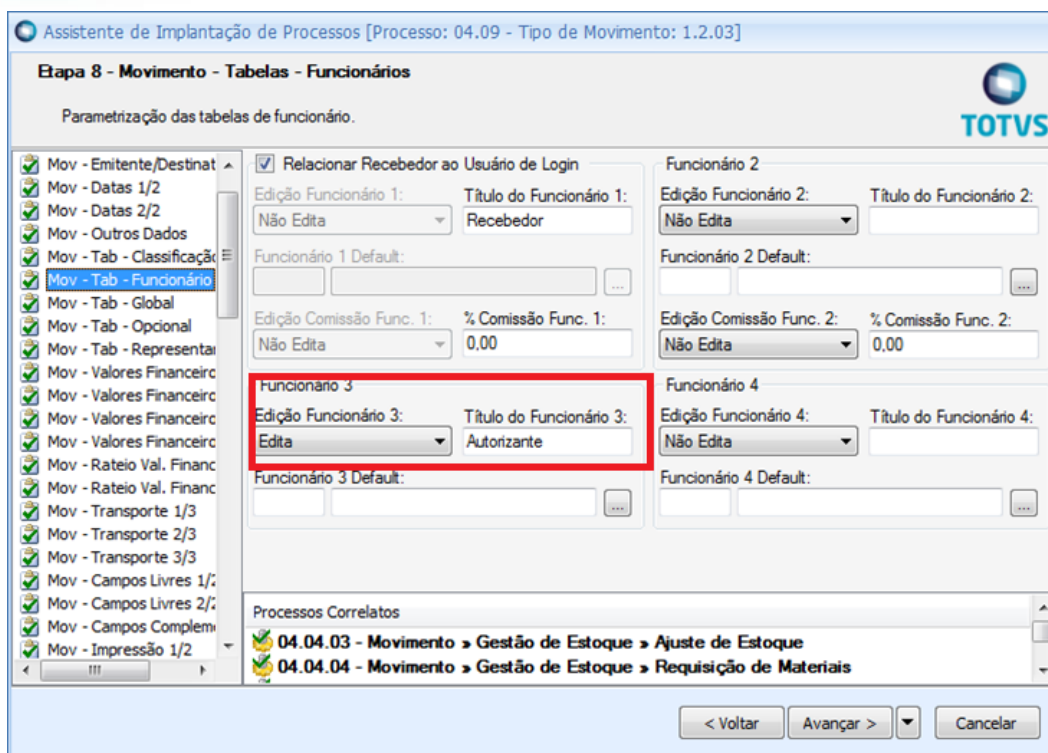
Assistente de Implantação de Processos [Processo: 04.09 - Tipo de Movimento: 1.2.03]

Etapa 8 - Movimento - Tabelas - Funcionários

Parametrização das tabelas de funcionário.

TOTVS

Mov - Emitente/Destinat
Mov - Datas 1/2
Mov - Datas 2/2
Mov - Outros Dados
Mov - Tab - Classificaçã
Mov - Tab - Funcionário
Mov - Tab - Global
Mov - Tab - Opcional
Mov - Tab - Representai
Mov - Valores Financeirc
Mov - Valores Financeirc
Mov - Valores Financeirc
Mov - Valores Financeirc
Mov - Rateio Val. Financ
Mov - Rateio Val. Financ
Mov - Transporte 1/3
Mov - Transporte 2/3
Mov - Transporte 3/3
Mov - Campos Livres 1/2
Mov - Campos Livres 2/2
Mov - Campos Complem
Mov - Impressão 1/2

Relacionar Recebedor ao Usuário de Login
Edição Funcionário 1:
Não Edita
Título do Funcionário 1:
Recebedor
Funcionário 1 Default:
...
Edição Comissão Func. 1:
Não Edita
% Comissão Func. 1:
0,00

Funcionário 2
Edição Funcionário 2:
Não Edita
Título do Funcionário 2:
Funcionário 2 Default:
...
Edição Comissão Func. 2:
Não Edita
% Comissão Func. 2:
0,00

Funcionário 3
Edição Funcionário 3:
Edita
Título do Funcionário 3:
Autorizante
Funcionário 3 Default:
...

Funcionário 4
Edição Funcionário 4:
Não Edita
Título do Funcionário 4:
Funcionário 4 Default:
...

Processos Correlatos
04.04.03 - Movimento » Gestão de Estoque » Ajuste de Estoque
04.04.04 - Movimento » Gestão de Estoque » Requisição de Materiais

< Voltar
Avançar >
Cancelar